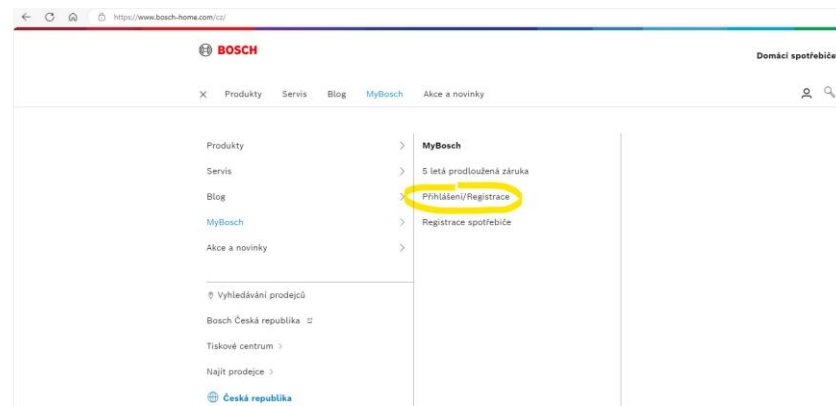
https://www.bosch-home.com/cz/

BOSCH

Domácí spotřebiče

× Produkty Servis Blog MyBosch Akce a novinky

Produkty >
Servis >
Blog >
MyBosch >
Akce a novinky >

Vyhledávání prodejců
Bosch Česká republika
Tiskové centrum >
Najít prodejce >
Česká republika

MyBosch
5 letá prodloužená záruka
Přihlášení/Registrace
Registrace spotřebiče